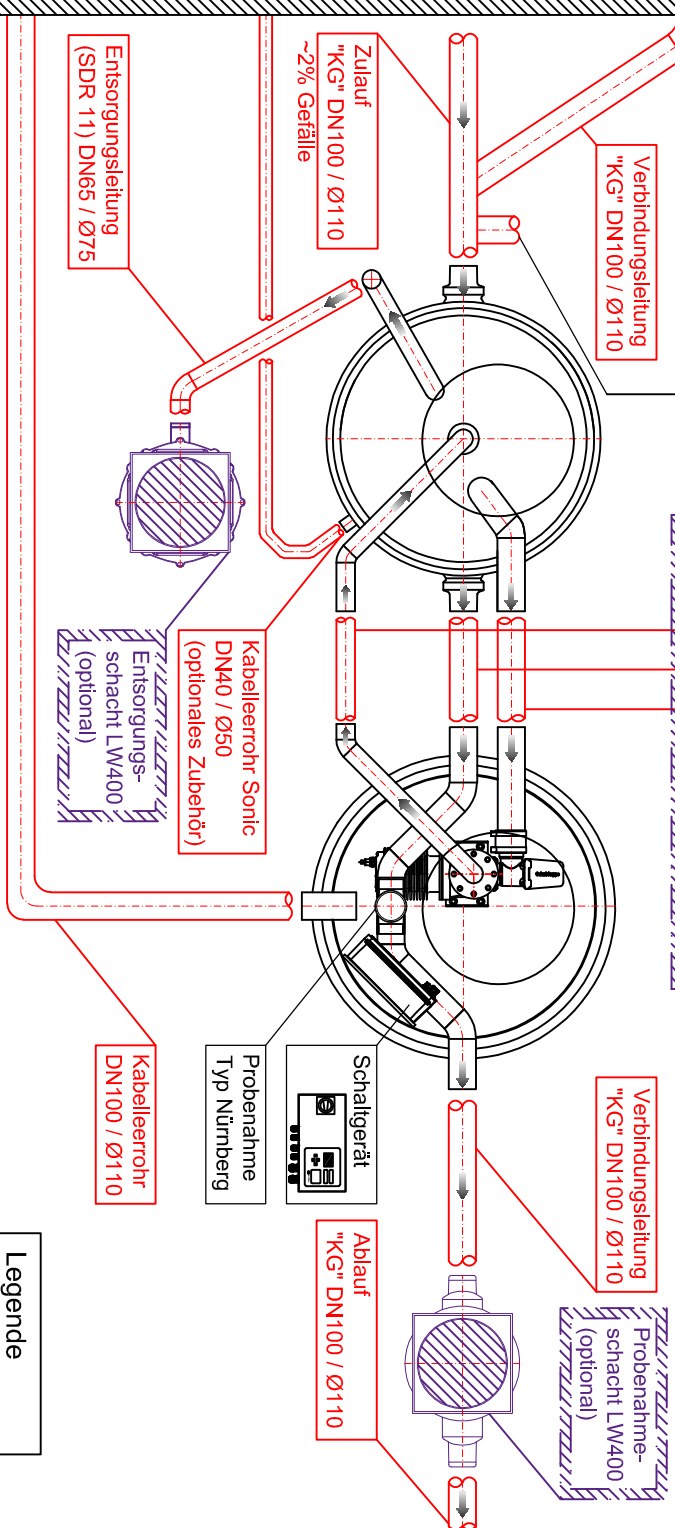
Entsorgungsleitung (SDR 11) DN65 / Ø75

Zulauf "KG" DN100 / Ø110 ~2% Gefälle

Verbindungsleitung "KG" DN100 / Ø110

Entsorgungsschacht LW400 (optional)

Kabelleerrohr Sonic DN40 / Ø50 (optionales Zubehör)

Kabelleerrohr DN100 / Ø110

Probenahme Typ Nürnberg

Schaltgerät

Verbindungsleitung "KG" DN100 / Ø110

Ablauf "KG" DN100 / Ø110

Probenahmeschacht LW400 (optional)

Legende